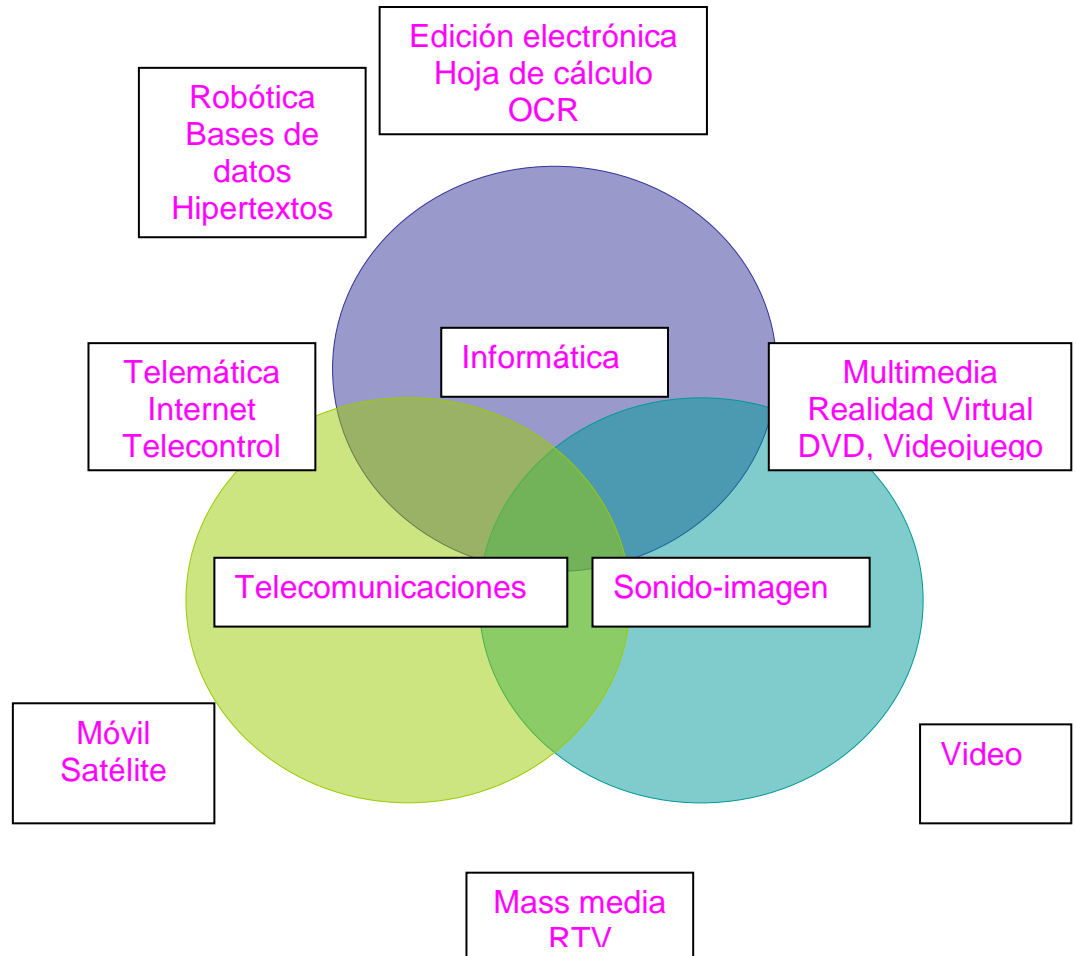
Edición electrónica
Hoja de cálculo
OCR

Robótica
Bases de datos
Hipertextos

Informática

Telemática
Internet
Telecontrol

Multimedia
Realidad Virtual
DVD, Videojuego

Telecomunicaciones

Sonido-imagen

Móvil
Satélite

Video

Mass media
RTV